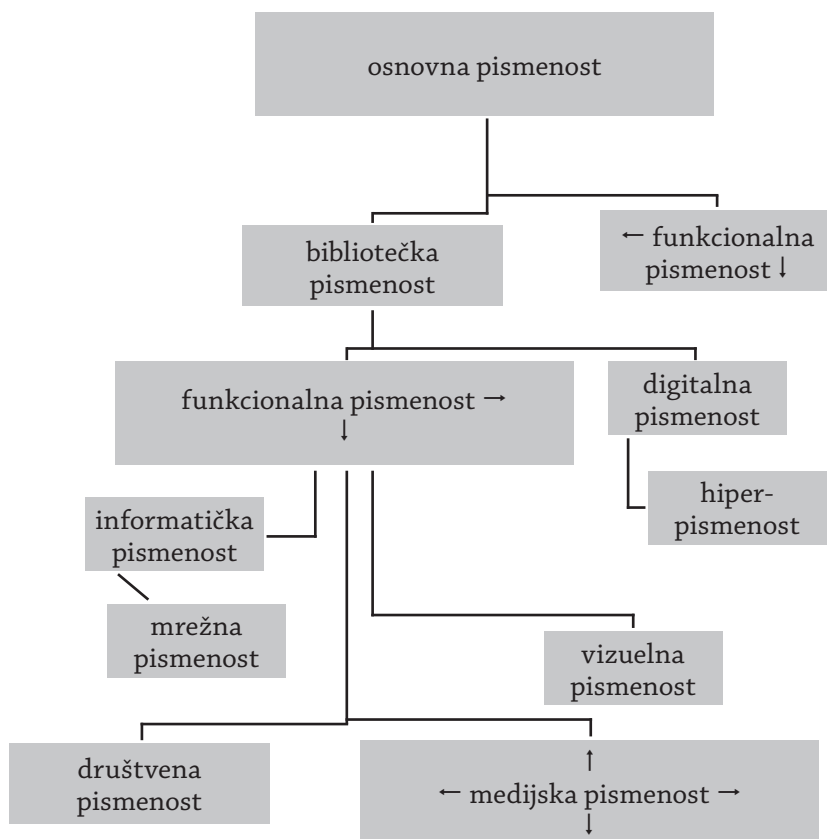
osnovna pismenost

bibliotečka pismenost

← funkcionalna pismenost ↓

funkcionalna pismenost →
↓

digitalna pismenost

hiper-pismenost

informatička pismenost

mrežna pismenost

vizuelna pismenost

društvena pismenost

↑
← medijska pismenost →
↓